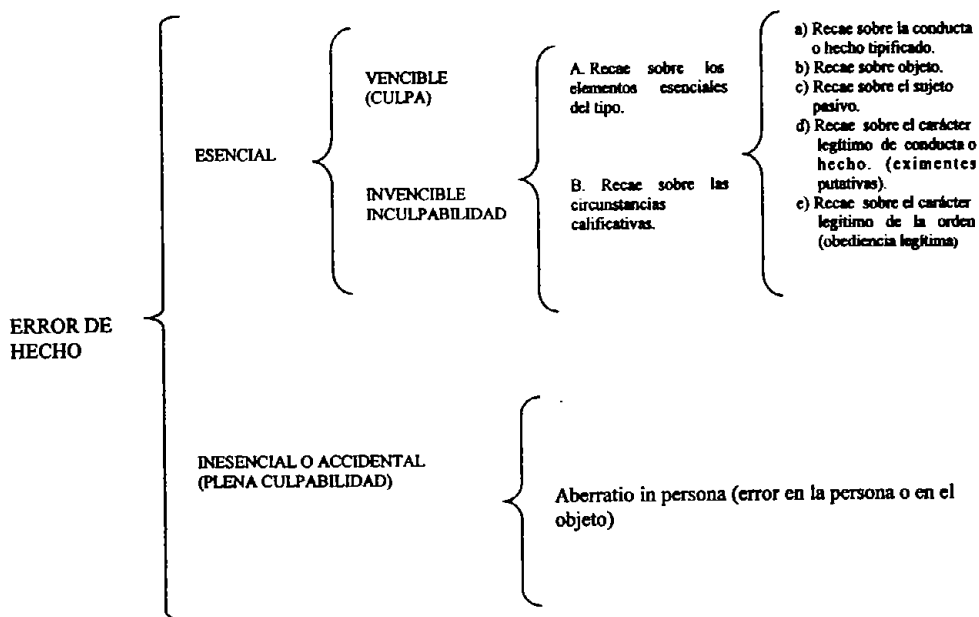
ERROR DE HECHO

ESENCIAL

VENCIBLE (CULPA)

INVENCIBLE INCULPABILIDAD

A. Recae sobre los elementos esenciales del tipo.

B. Recae sobre las circunstancias calificativas.

a) Recae sobre la conducta o hecho tipificado.
b) Recae sobre objeto.
c) Recae sobre el sujeto pasivo.
d) Recae sobre el carácter legitimo de conducta o hecho. (eximentes putativas).
e) Recae sobre el carácter legitimo de la orden (obediencia legítima)

INESENCIAL O ACCIDENTAL (PLENA CULPABILIDAD)

Aberratio in persona (error en la persona o en el objeto)